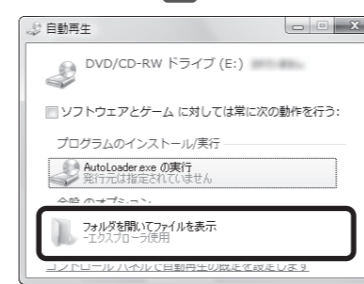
自動再生

DVD/CD-RW ドライブ (E:) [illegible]

ソフトウェアとゲーム に対しては常に次の動作を行う:

プログラムのインストール/実行

AutoLoader.exe の実行
発行元は指定されていません

全般 のオプション

フォルダを開いてファイルを表示
-エクスプローラ使用

コントロール パネルで自動再生の既定を設定します